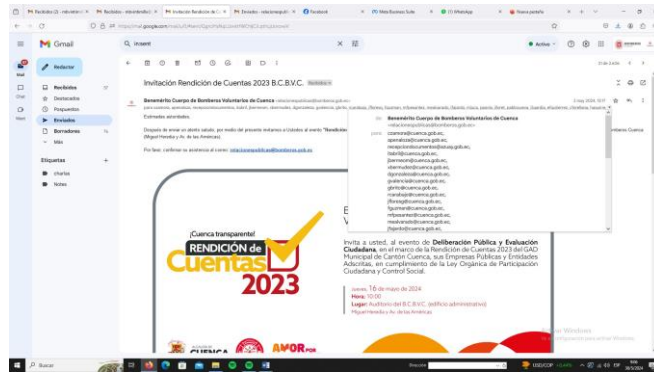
Gmail

Redactar

Recibidos
Destacados
Pospuestos
Enviados
Borradores
Más

Etiquetas
charlas
Notes

Invitación Rendición de Cuentas 2023 B.C.B.V.C. Recibidos

Benemérito Cuerpo de Bomberos Voluntarios de Cuenca

Estimadas autoridades

Después de enviar un atento saludo, por medio del presente invitamos a Ustedes al evento "Rendición

(Miguel Heredia y Av. de las Américas).

Por favor, confirmar su asistencia al correo: relacionespublicas@bomberos.gob.ec

de: Benemérito Cuerpo de Bomberos Voluntarios de Cuenca <relacionespublicas@bomberos.gob.ec>
para: ccamora@cuenca.gob.ec, aparedes@cuenca.gob.ec, recepcionbicuenca@etapa.gob.ec, isabel@cuenca.gob.ec, jbermeom@cuenca.gob.ec, vbermudez@cuenca.gob.ec, dgonzalezs@cuenca.gob.ec, gvalencia@cuenca.gob.ec, gbrito@cuenca.gob.ec, rcardoso@cuenca.gob.ec, jflores@cuenca.gob.ec, fguzman@cuenca.gob.ec, gguzman@cuenca.gob.ec, mfpesantez@cuenca.gob.ec, mealvarado@cuenca.gob.ec, fsigcho@cuenca.gob.ec

¡Cuenca transparente!
RENDICIÓN de Cuentas 2023

Invita a usted, al evento de Deliberación Pública y Evaluación Ciudadana, en el marco de la Rendición de Cuentas 2023 del GAD Municipal de Cantón Cuenca, sus Empresas Públicas y Entidades Adscritas, en cumplimiento de la Ley Orgánica de Participación Ciudadana y Control Social.

Jueves, 16 de mayo de 2024
Hora: 10:00
Lugar: Auditorio del B.C.B.V.C. (edificio administrativo)
Miguel Heredia y Av. de las Américas

CUENCA
AMOR POR

Activar Windows
Ve a Configuración para activar Windows.

Buscar